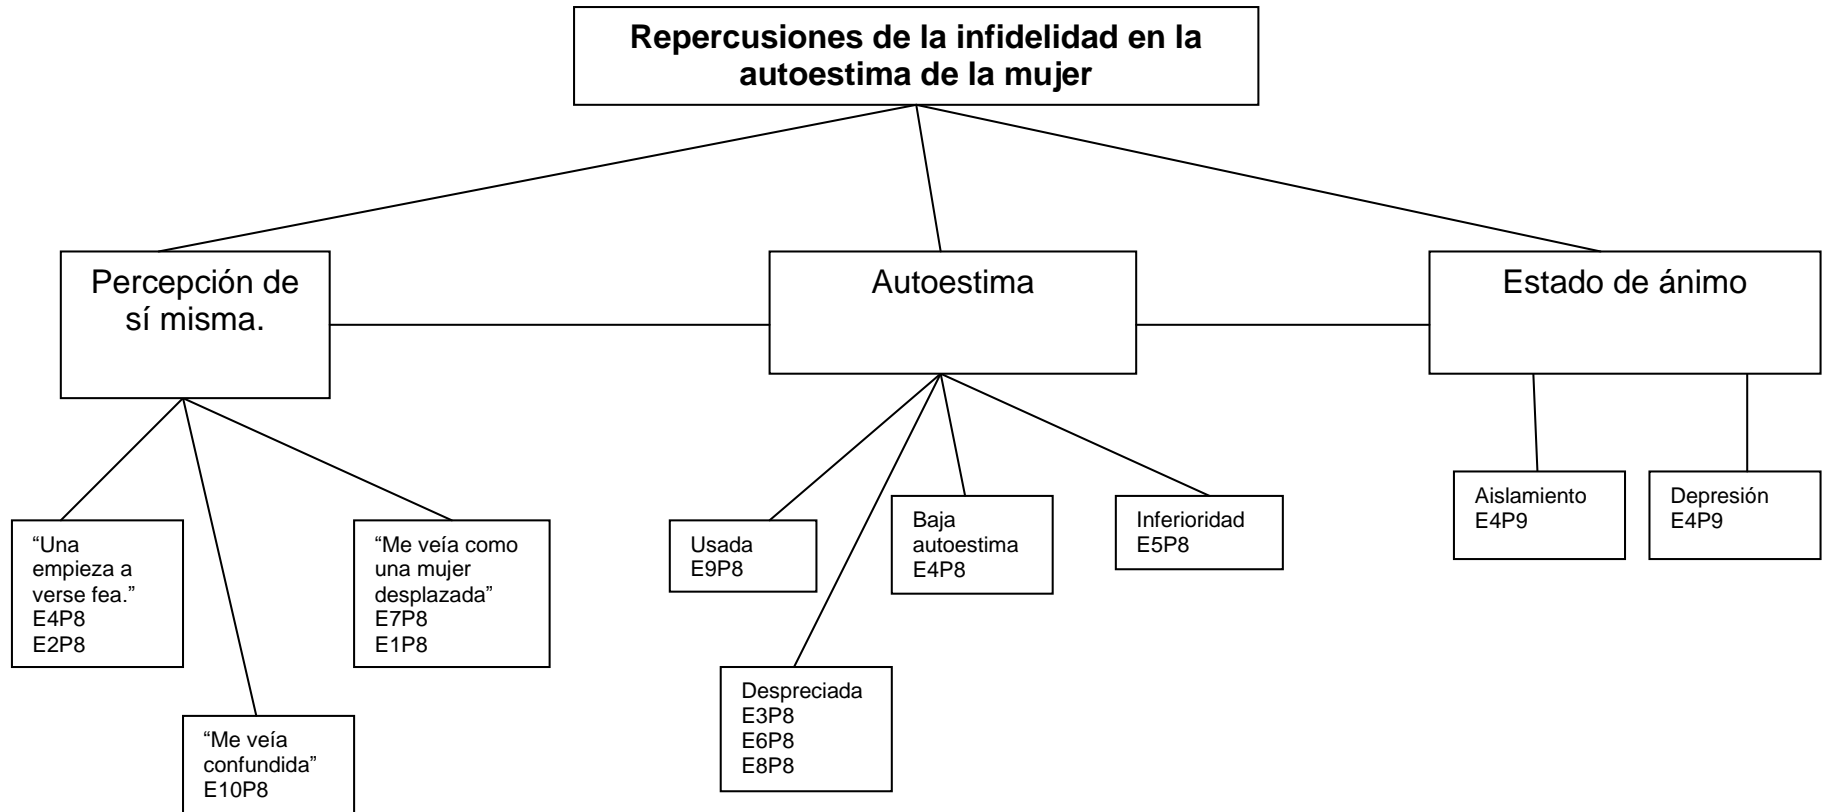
Repercusiones de la infidelidad en la autoestima de la mujer

Percepción de sí misma.

Autoestima

Estado de ánimo

“Una empieza a verse fea.”
E4P8
E2P8

“Me veía confundida”
E10P8

“Me veía como una mujer desplazada”
E7P8
E1P8

Usada
E9P8

Despreciada
E3P8
E6P8
E8P8

Baja autoestima
E4P8

Inferioridad
E5P8

Aislamiento
E4P9

Depresión
E4P9